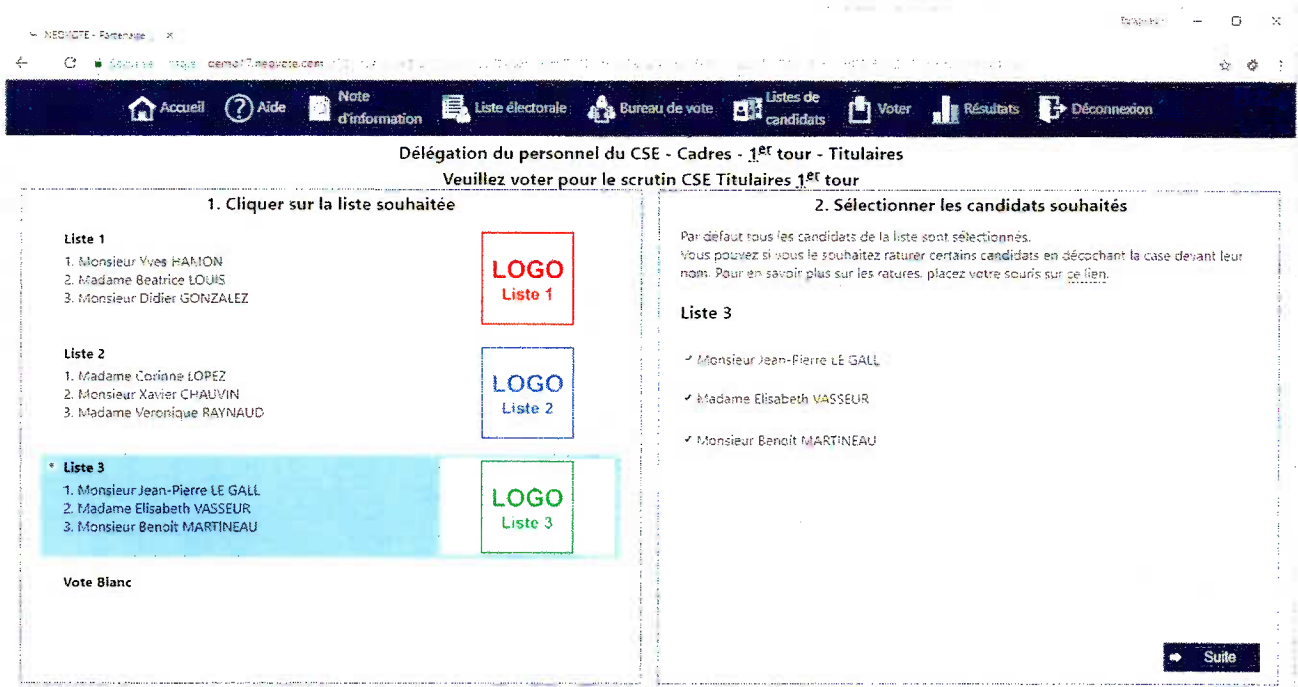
NEOVOTE - Partenaire ×

Sécurisé https:// demo17.neovote.com

Accueil Aide Note d'information Liste électorale Bureau de vote Listes de candidats Voter Résultats Déconnexion

Délégation du personnel du CSE - Cadres - 1$^{er}$ tour - Titulaires

Veuillez voter pour le scrutin CSE Titulaires 1$^{er}$ tour

1. Cliquer sur la liste souhaitée

Liste 1
1. Monsieur Yves HAMON
2. Madame Beatrice LOUIS
3. Monsieur Didier GONZALEZ

LOGO
Liste 1

Liste 2
1. Madame Corinne LOPEZ
2. Monsieur Xavier CHAUVIN
3. Madame Veronique RAYNAUD

LOGO
Liste 2

Liste 3
1. Monsieur Jean-Pierre LE GALL
2. Madame Elisabeth VASSEUR
3. Monsieur Benoit MARTINEAU

LOGO
Liste 3

Vote Blanc

2. Sélectionner les candidats souhaités

Par défaut tous les candidats de la liste sont sélectionnés.
Vous pouvez si vous le souhaitez raturer certains candidats en décochant la case devant leur nom. Pour en savoir plus sur les ratures, placez votre souris sur ce lien.

Liste 3

✓ Monsieur Jean-Pierre LE GALL

✓ Madame Elisabeth VASSEUR

✓ Monsieur Benoit MARTINEAU

Suite